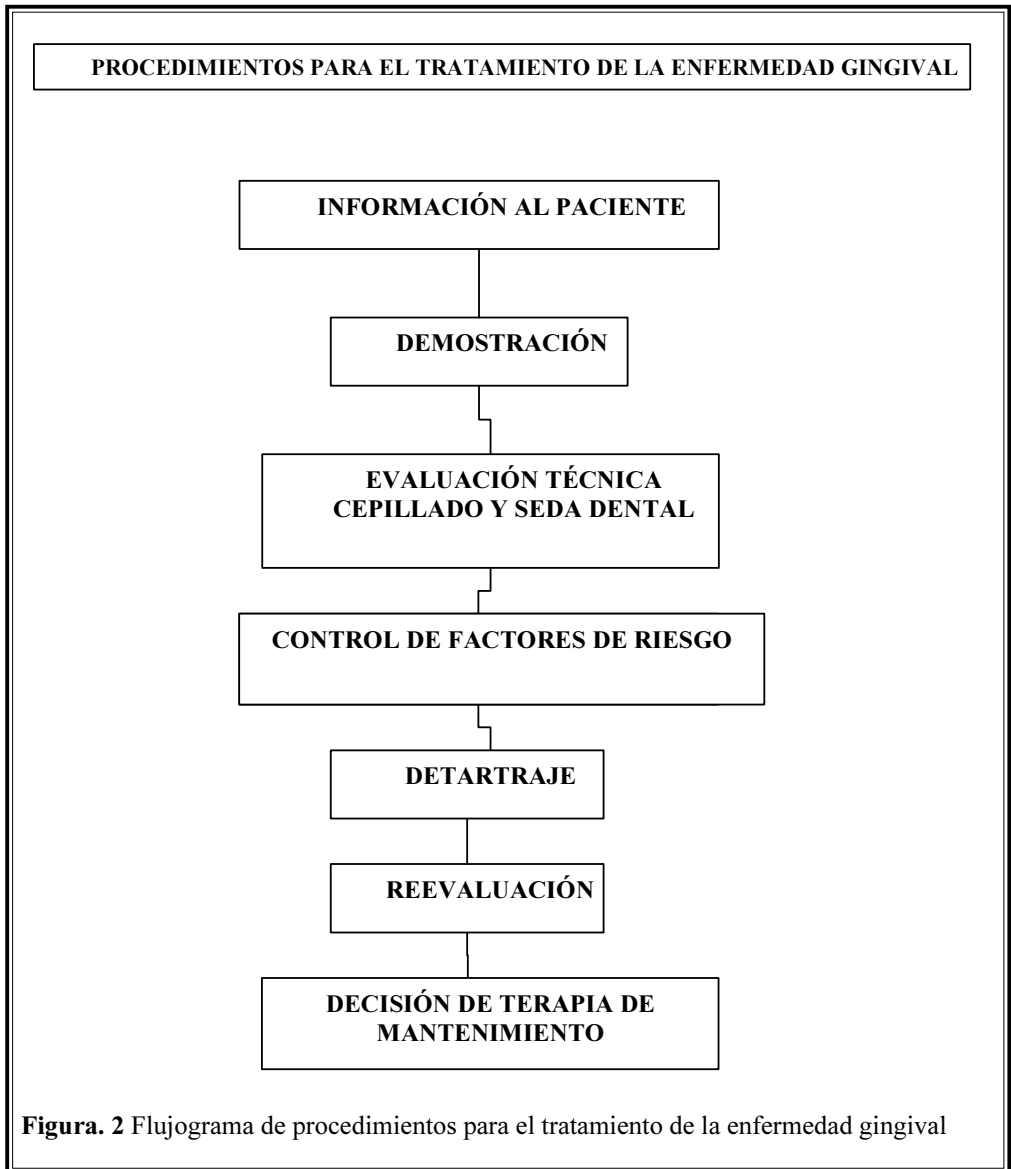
PROCEDIMIENTOS PARA EL TRATAMIENTO DE LA ENFERMEDAD GINGIVAL

INFORMACIÓN AL PACIENTE

DEMOSTRACIÓN

EVALUACIÓN TÉCNICA CEPILLADO Y SEDA DENTAL

CONTROL DE FACTORES DE RIESGO

DETARTRAJE

REEVALUACIÓN

DECISIÓN DE TERAPIA DE MANTENIMIENTO

Figura. 2 Flujograma de procedimientos para el tratamiento de la enfermedad gingival